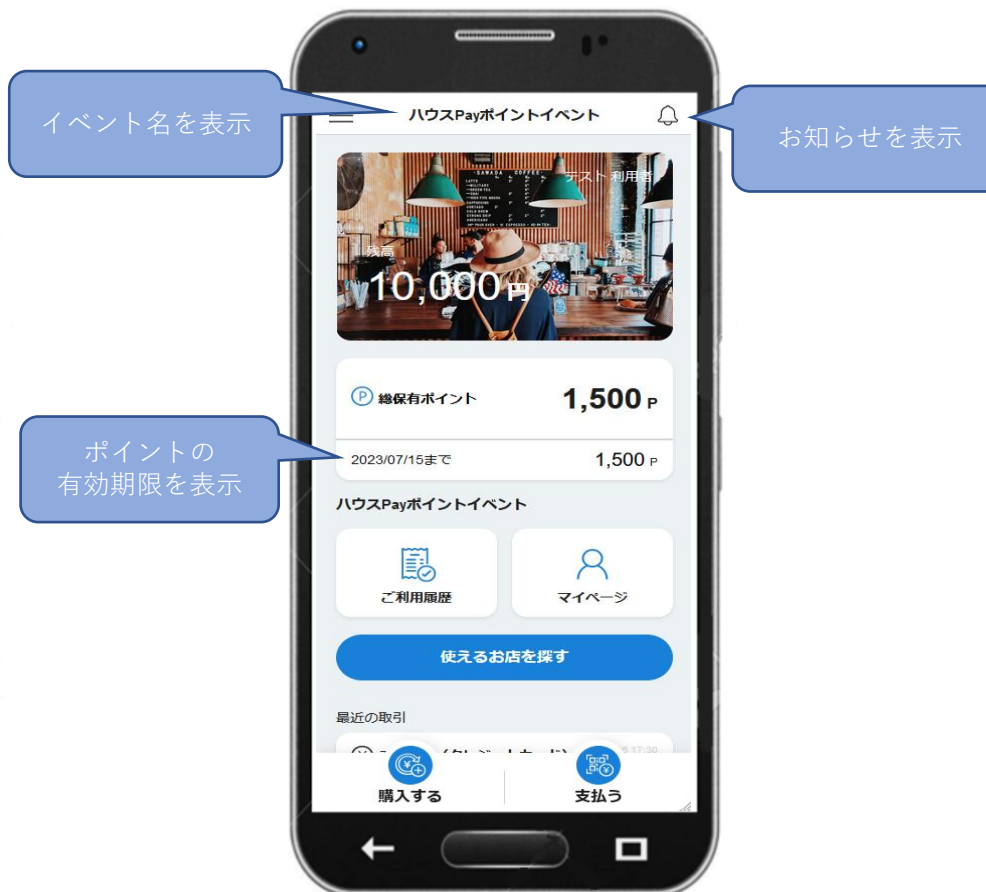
イベント名を表示

ハウスPayポイントイベント

お知らせを表示

テスト 利用者

残高

10,000円

総保有ポイント 1,500 P

ポイントの
有効期限を表示

2023/07/15まで 1,500 P

ハウスPayポイントイベント

ご利用履歴

マイページ

使えるお店を探す

最近の取引

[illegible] (クレジットカード) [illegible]:17:30

購入する

支払う